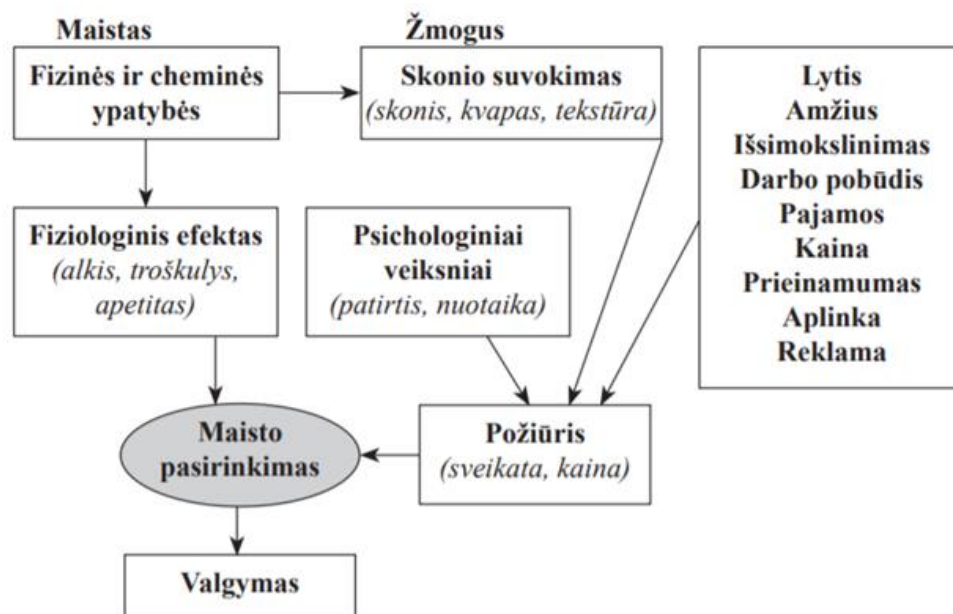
Maistas

Fizinės ir cheminės ypatybės

Žmogus

Skonio suvokimas
(skonis, kvapas, tekstūra)

Lytis
Amžius
Išsimokslinimas
Darbo pobūdis
Pajamos
Kaina
Prieinamumas
Aplinka
Reklama

Fiziologinis efektas
(alkis, troškulys, apetitas)

Psichologiniai veiksniai
(patirtis, nuotaika)

Maisto pasirinkimas

Požiūris
(sveikata, kaina)

Valgymas